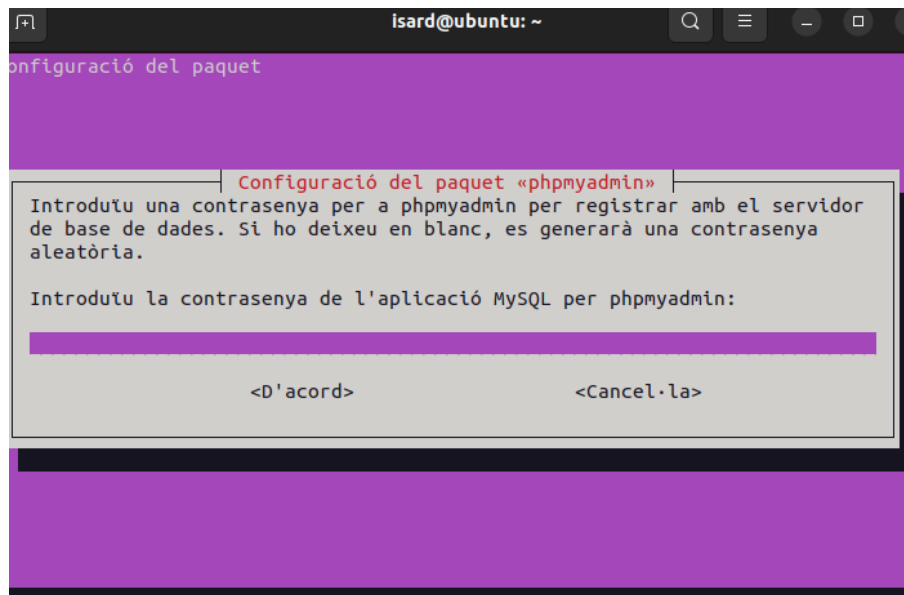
isard@ubuntu: ~

onfiguració del paquet

Configuració del paquet «phpmyadmin»

Introduïu una contrasenya per a phpmyadmin per registrar amb el servidor de base de dades. Si ho deixeu en blanc, es generarà una contrasenya aleatòria.

Introduïu la contrasenya de l'aplicació MySQL per phpmyadmin:

<D'acord>    <Cancel·la>